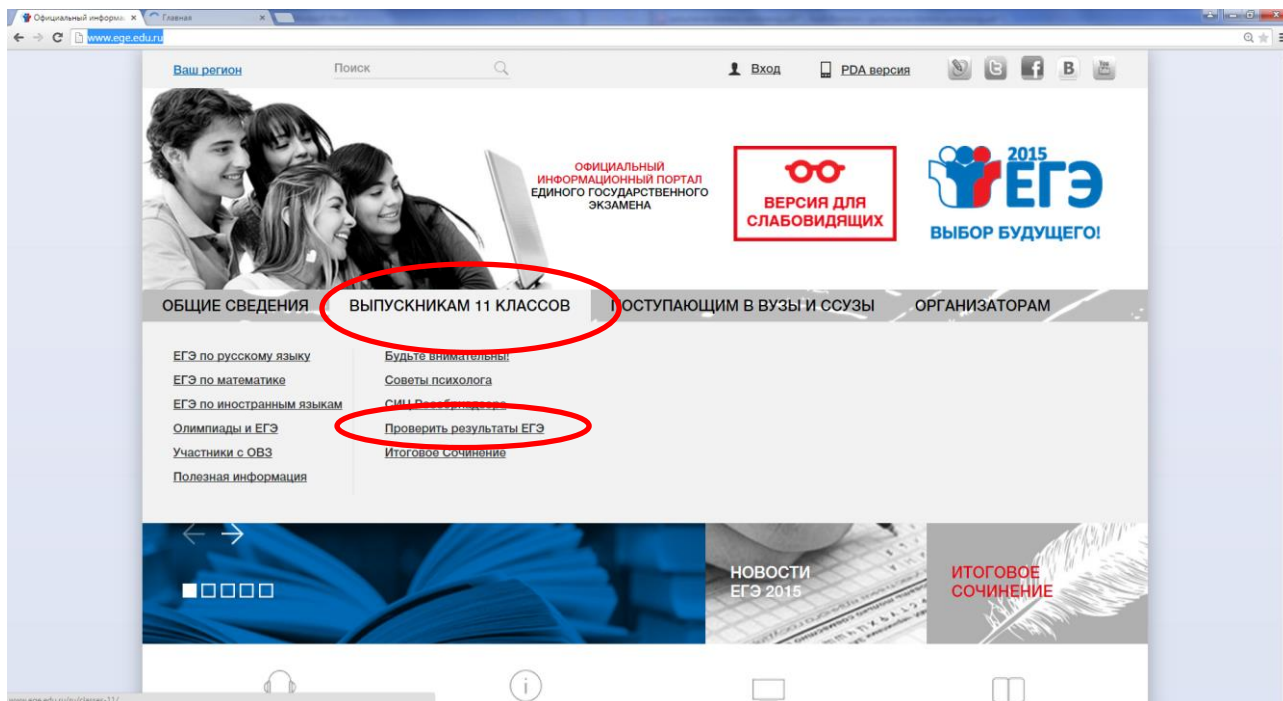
Официальный информа ×
Главная ×
www.ege.edu.ru

Ваш регион
Поиск
Вход
PDA версия
В

ОФИЦИАЛЬНЫЙ ИНФОРМАЦИОННЫЙ ПОРТАЛ ЕДИНОГО ГОСУДАРСТВЕННОГО ЭКЗАМЕНА

ВЕРСИЯ ДЛЯ СЛАБОВИДЯЩИХ

2015 ЕГЭ
ВЫБОР БУДУЩЕГО!

ОБЩИЕ СВЕДЕНИЯ
ВЫПУСКНИКАМ 11 КЛАССОВ
ПОСТУПАЮЩИМ В ВУЗЫ И ССУЗЫ
ОРГАНИЗАТОРАМ

ЕГЭ по русскому языку
ЕГЭ по математике
ЕГЭ по иностранным языкам
Олимпиады и ЕГЭ
Участники с ОВЗ
Полезная информация

Будьте внимательны!
Советы психолога
СИЦ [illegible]
Проверить результаты ЕГЭ
Итоговое Сочинение

НОВОСТИ ЕГЭ 2015

ИТОГОВОЕ СОЧИНЕНИЕ

www.ege.edu.ru/ru/classes-11/